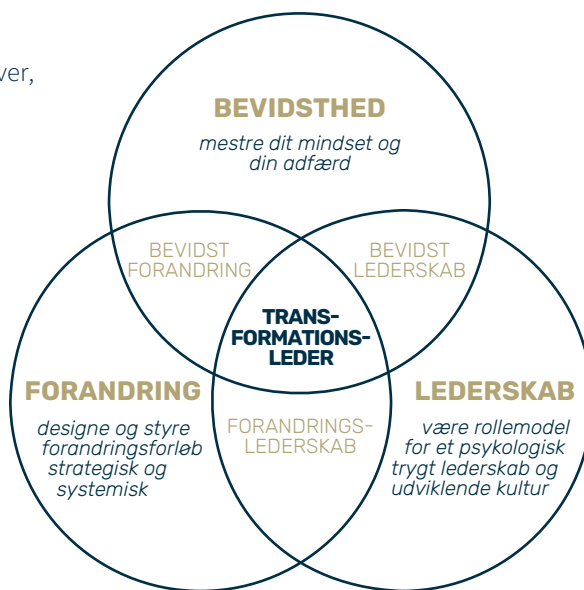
ver,

BEVIDSTHED

mestre dit mindset og din adfærd

BEVIDST FORANDRING

BEVIDST LEDERSKAB

TRANSFORMATIONSLEDER

FORANDRING

designe og styre forandringsforløb strategisk og systemisk

FORANDRINGSLEDERSKAB

LEDERSKAB

være rollemodel for et psykologisk trygt lederskab og udviklende kultur